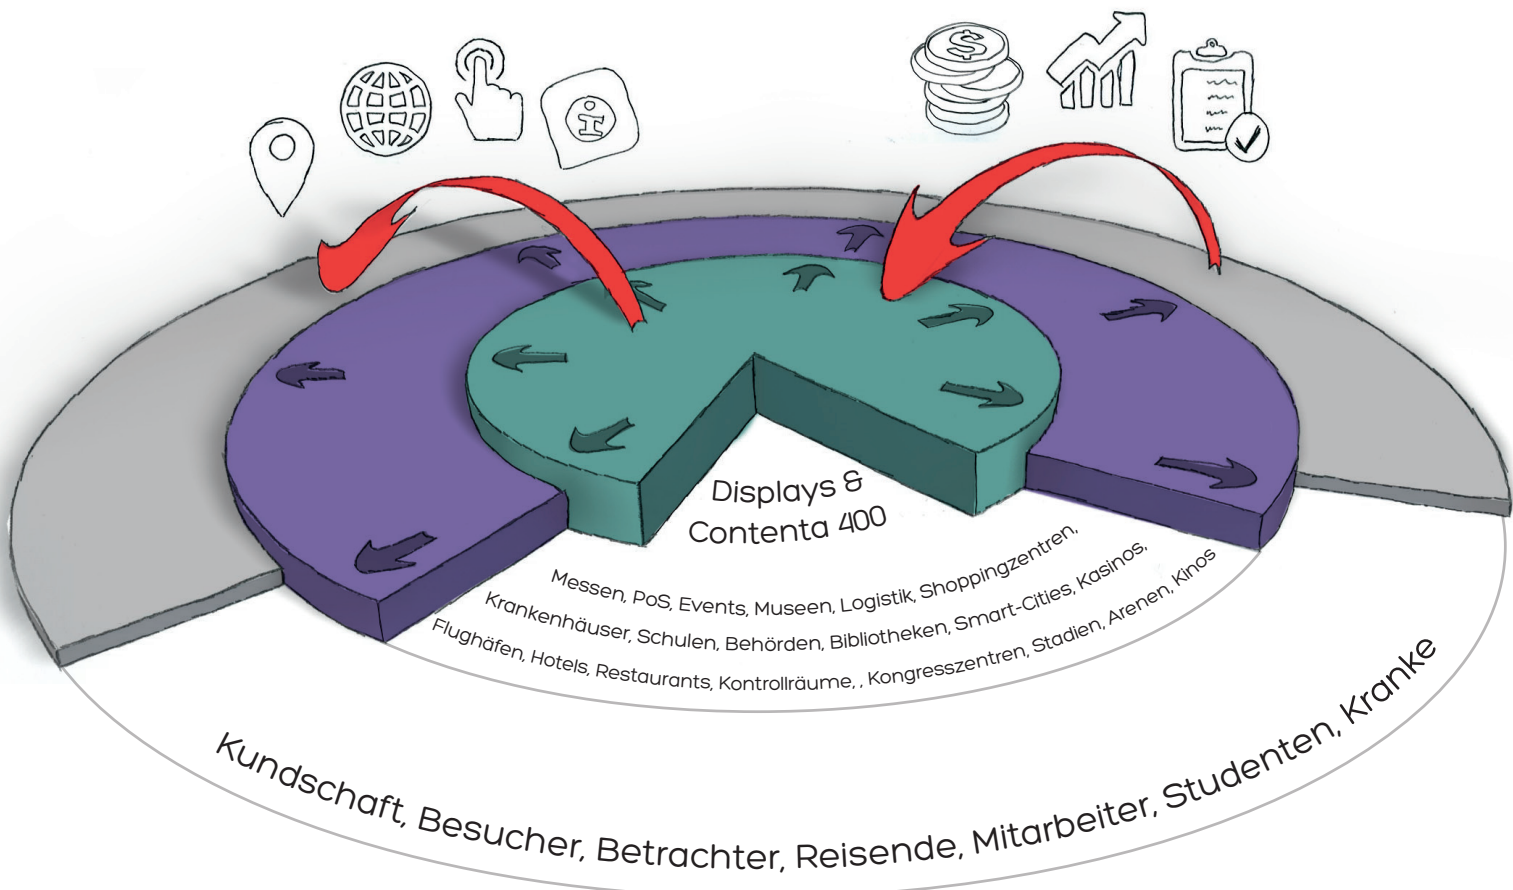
Displays &
Contenta 400

Messen, PoS, Events, Museen, Logistik, Shoppingzentren,
Krankenhäuser, Schulen, Behörden, Bibliotheken, Smart-Cities, Kasinos,
Flughäfen, Hotels, Restaurants, Kontrollräume, , Kongresszentren, Stadien, Arenen, Kinos

Kundschaft, Besucher, Betrachter, Reisende, Mitarbeiter, Studenten, Kranke